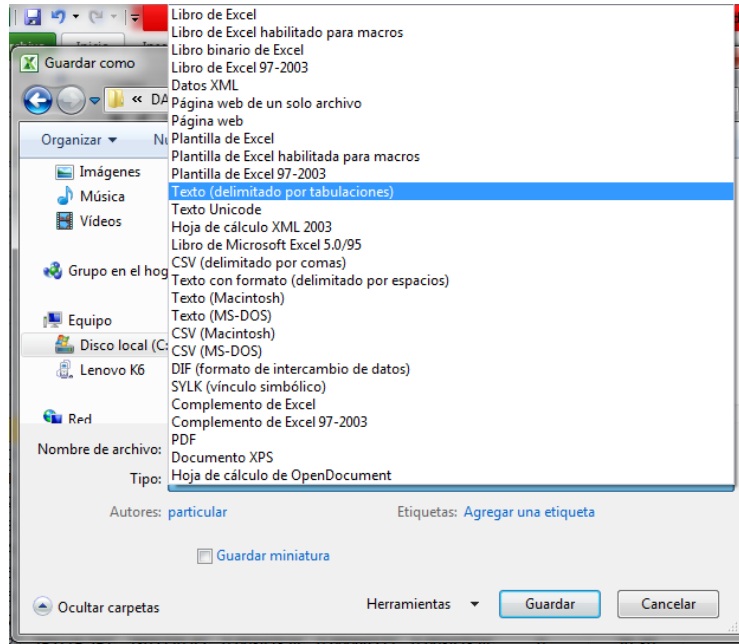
Guardar como

« DA

Organizar ▾ Nu

Imágenes
Música
Vídeos

Grupo en el hog

Equipo
Disco local (C:
Lenovo K6

Red

Libro de Excel
Libro de Excel habilitado para macros
Libro binario de Excel
Libro de Excel 97-2003
Datos XML
Página web de un solo archivo
Página web
Plantilla de Excel
Plantilla de Excel habilitada para macros
Plantilla de Excel 97-2003
Texto (delimitado por tabulaciones)
Texto Unicode
Hoja de cálculo XML 2003
Libro de Microsoft Excel 5.0/95
CSV (delimitado por comas)
Texto con formato (delimitado por espacios)
Texto (Macintosh)
Texto (MS-DOS)
CSV (Macintosh)
CSV (MS-DOS)
DIF (formato de intercambio de datos)
SYLK (vínculo simbólico)
Complemento de Excel
Complemento de Excel 97-2003
PDF
Documento XPS
Hoja de cálculo de OpenDocument

Nombre de archivo:
Tipo:

Autores: particular
Etiquetas: Agregar una etiqueta

Guardar miniatura

Ocultar carpetas
Herramientas ▾
Guardar
Cancelar